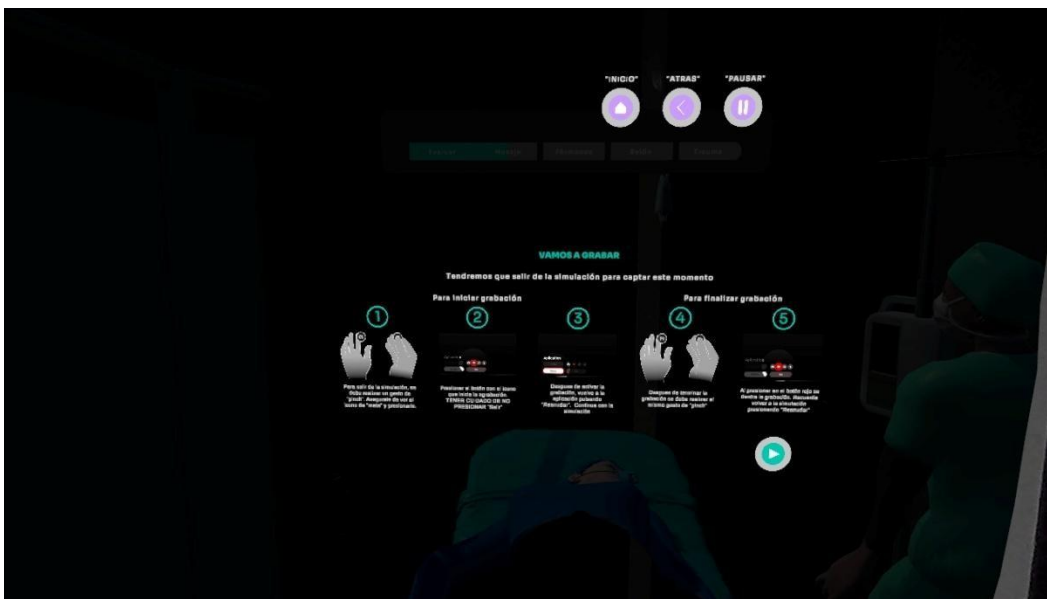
"INICIO" "ATRAS" "PAUSAR"

VAMOS A GRABAR

Tendremos que salir de la simulación para captar este momento

Para iniciar grabación

Para finalizar grabación

1

Para salir de la simulación, se debe realizar un gesto de "pinch". Asegurate de ver el icono de "meta" y presionalo.

2

Presionar el botón con el icono que inicia la grabación. TENER CUIDADO DE NO PRESIONAR "Salir"

3

Despues de activar la grabación, vuelve a la aplicación pulsando "Reanudar". Continua con la simulación

4

Despues de terminar la grabación se debe realizar el mismo gesto de "pinch"

5

Al presionar en el botón rojo se detiene la grabación. Recuerda volver a la simulación presionando "Reanudar"